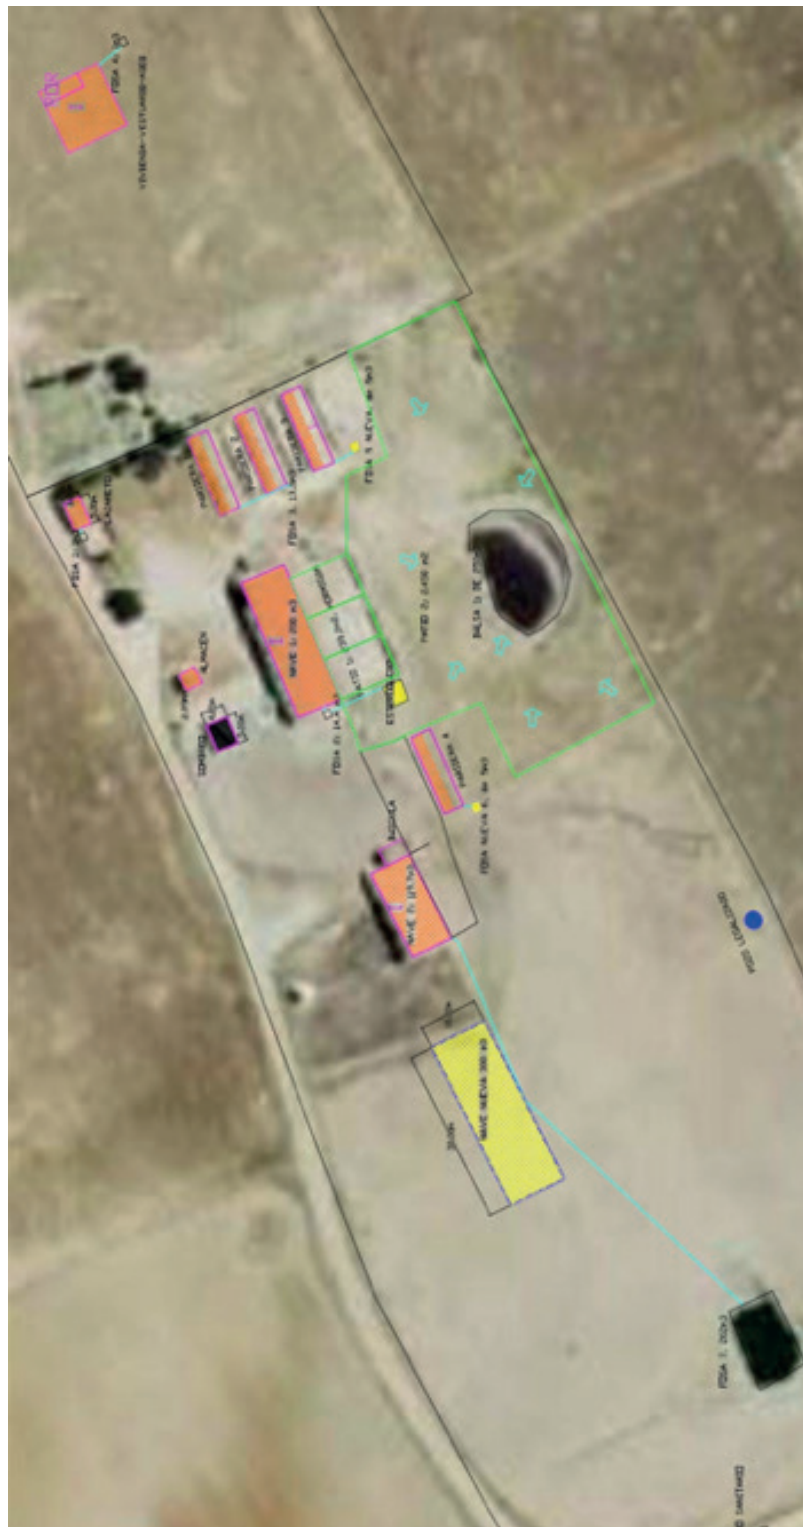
FOSA 4 m3

VIVIENDA-VESTUARIOS

FOSA 3 m3

PARIDERA

PARIDERA 2

PARIDERA 3

FOSA 3 11 m3

FOSA Y NUEVA 4m 3m3

PATIO D 2.400 m2

BALSA D DE 270

NAVE D 200 m2

PATIO D 170 m2

ESTERCOLERO

FOSA D 14 m3

ALMACEN

COMEDERO

PARIDERA 4

FOSA NUEVA 4m 3m3

NAVE D (ASTA)

NAVE NUEVA 300 m2

FOSA 7 200m3

POZO LEGALIZADO

O SANTIAGO